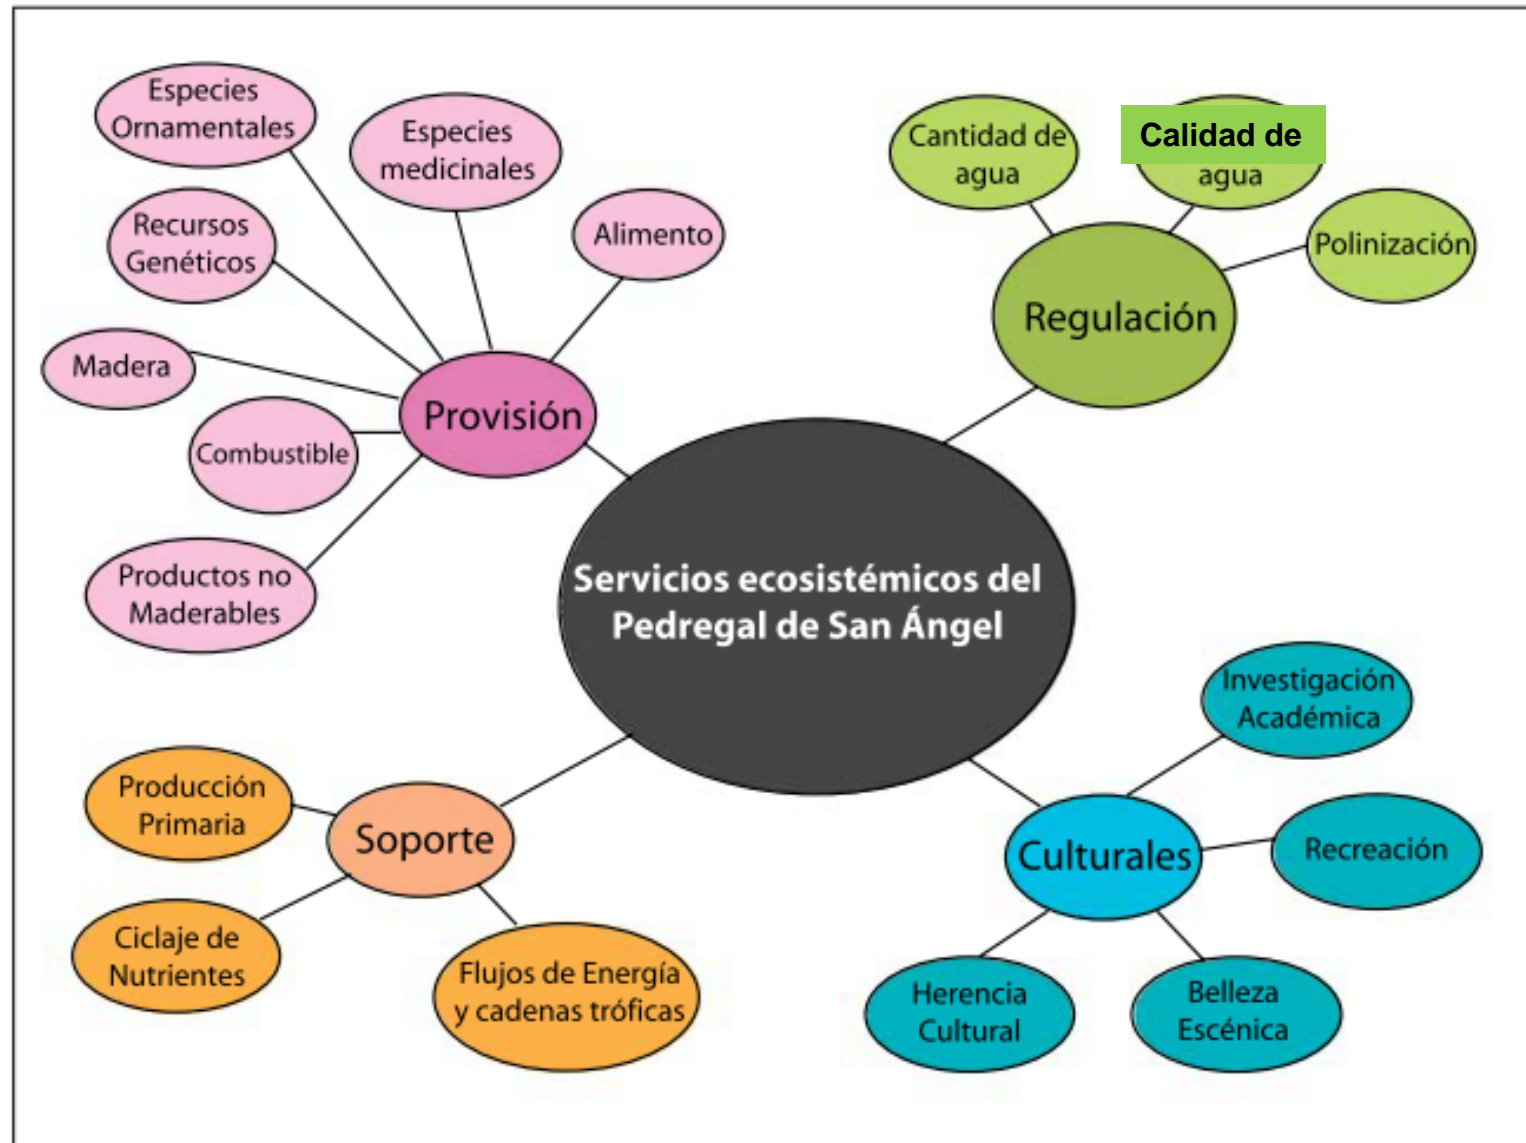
Especies Ornamentales

Especies medicinales

Recursos Genéticos

Alimento

Madera

Provisión

Combustible

Productos no Maderables

Cantidad de agua

Calidad de agua

Polinización

Regulación

Servicios ecosistémicos del Pedregal de San Ángel

Investigación Académica

Producción Primaria

Soporte

Culturales

Recreación

Ciclaje de Nutrientes

Flujos de Energía y cadenas tróficas

Herencia Cultural

Belleza Escénica